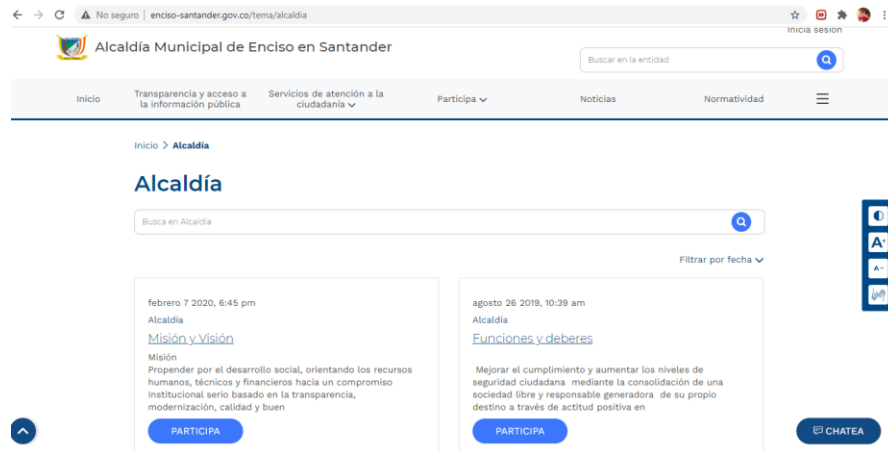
No seguro | enciso-santander.gov.co/tema/alcaldia

Inicia sesión

Alcaldía Municipal de Enciso en Santander

Buscar en la entidad

Inicio
Transparencia y acceso a la información pública
Servicios de atención a la ciudadanía
Participa
Noticias
Normatividad

Inicio > Alcaldía

Alcaldía

Busca en Alcaldía

Filtrar por fecha

febrero 7 2020, 6:45 pm
Alcaldía
Misión y Visión
Misión
Propender por el desarrollo social, orientando los recursos humanos, técnicos y financieros hacia un compromiso Institucional serio basado en la transparencia, modernización, calidad y buen
PARTICIPA

agosto 26 2019, 10:39 am
Alcaldía
Funciones y deberes
Mejorar el cumplimiento y aumentar los niveles de seguridad ciudadana mediante la consolidación de una sociedad libre y responsable generadora de su propio destino a través de actitud positiva en
PARTICIPA

A+
A-

CHATEA